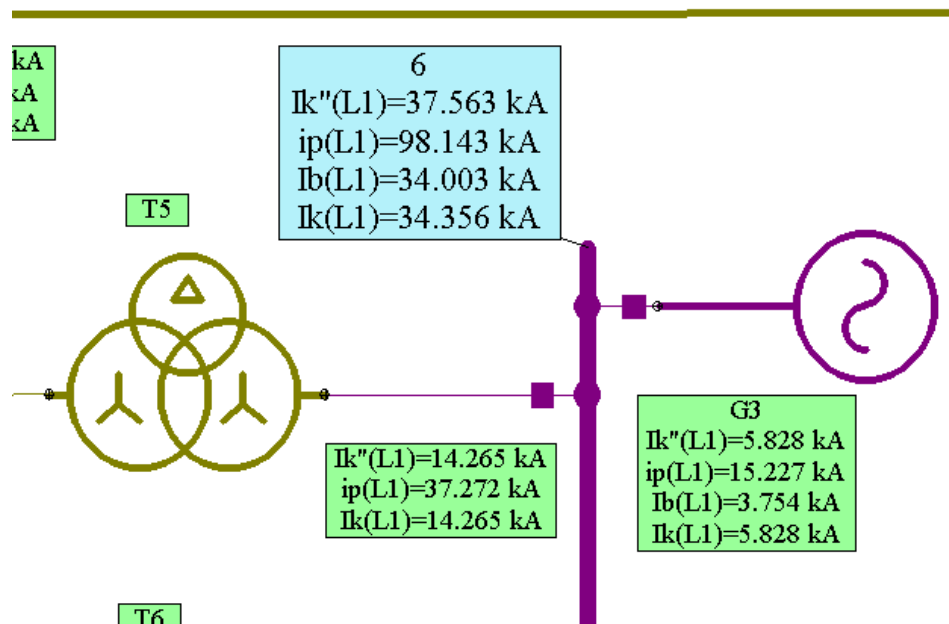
kA
kA
kA

T5

6
Ik"(L1)=37.563 kA
ip(L1)=98.143 kA
Ib(L1)=34.003 kA
Ik(L1)=34.356 kA

Ik"(L1)=14.265 kA
ip(L1)=37.272 kA
Ik(L1)=14.265 kA

G3
Ik"(L1)=5.828 kA
ip(L1)=15.227 kA
Ib(L1)=3.754 kA
Ik(L1)=5.828 kA

T6